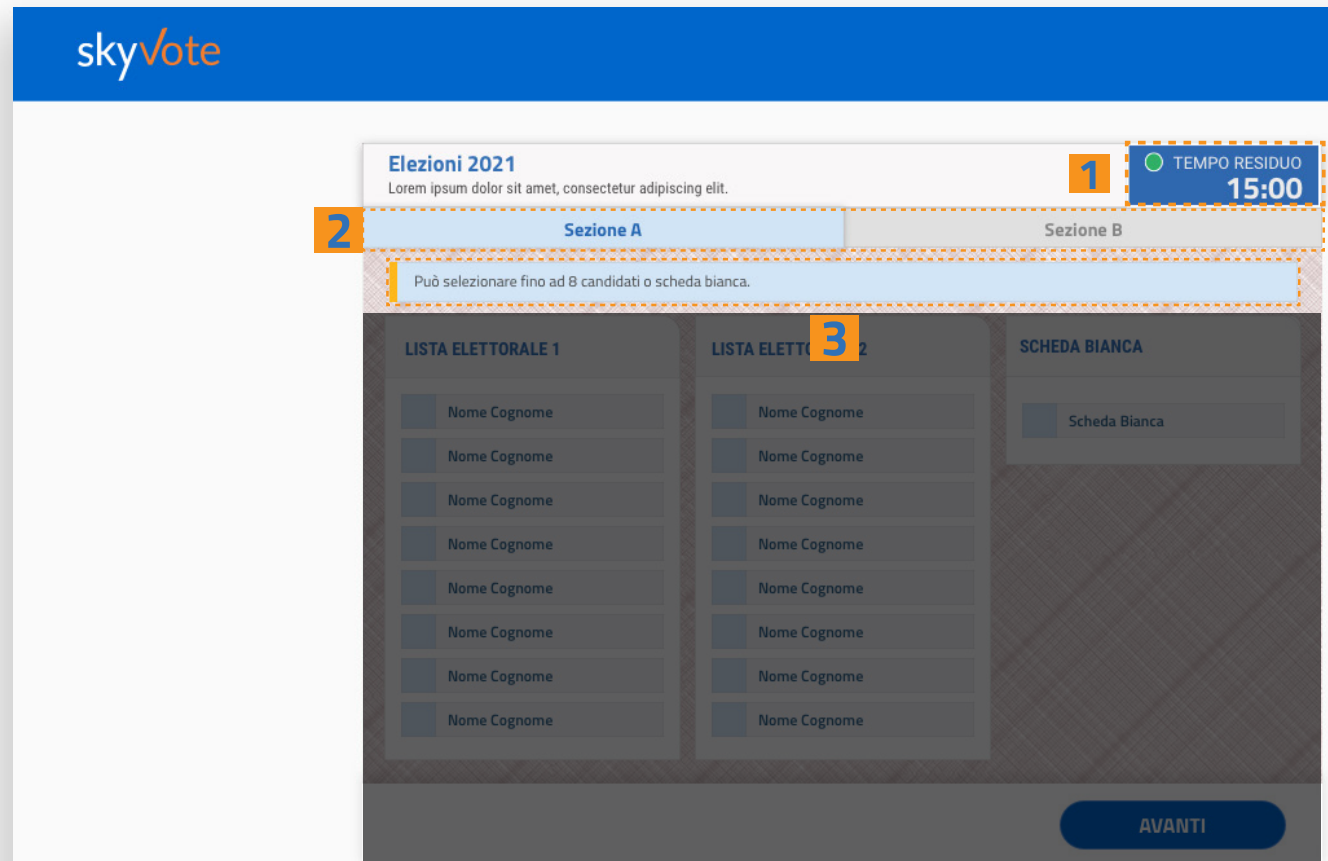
skyVote

Elezioni 2021
Lorem ipsum dolor sit amet, consectetur adipiscing elit.

1

TEMPO RESIDUO
15:00

2

Sezione A

Sezione B

Può selezionare fino ad 8 candidati o scheda bianca.

3

LISTA ELETTORALE 1
Nome Cognome
Nome Cognome
Nome Cognome
Nome Cognome
Nome Cognome
Nome Cognome
Nome Cognome
Nome Cognome

LISTA ELETT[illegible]2
Nome Cognome
Nome Cognome
Nome Cognome
Nome Cognome
Nome Cognome
Nome Cognome
Nome Cognome
Nome Cognome

SCHEDA BIANCA
Scheda Bianca

AVANTI